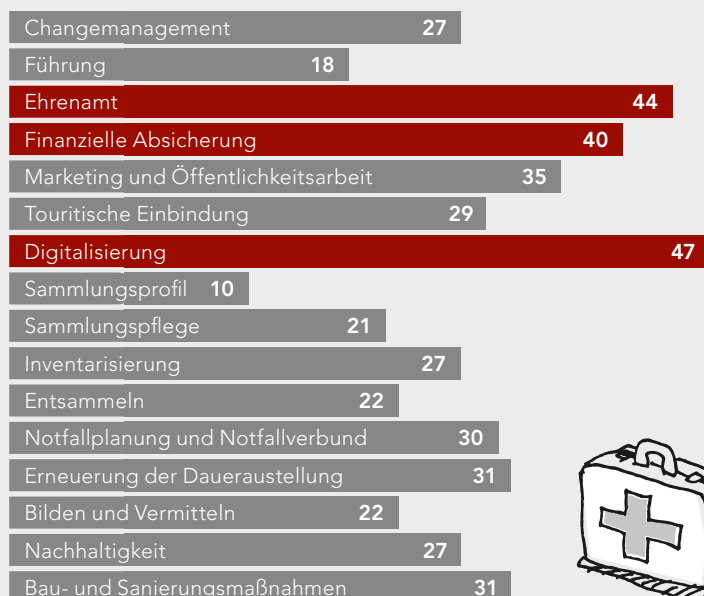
Changemanagement 27
Führung 18
Ehrenamt 44
Finanzielle Absicherung 40
Marketing und Öffentlichkeitsarbeit 35
Touritische Einbindung 29
Digitalisierung 47
Sammlungsprofil 10
Sammlungspflege 21
Inventarisierung 27
Entsammeln 22
Notfallplanung und Notfallverbund 30
Erneuerung der Daueraustellung 31
Bilden und Vermitteln 22
Nachhaltigkeit 27
Bau- und Sanierungsmaßnahmen 31